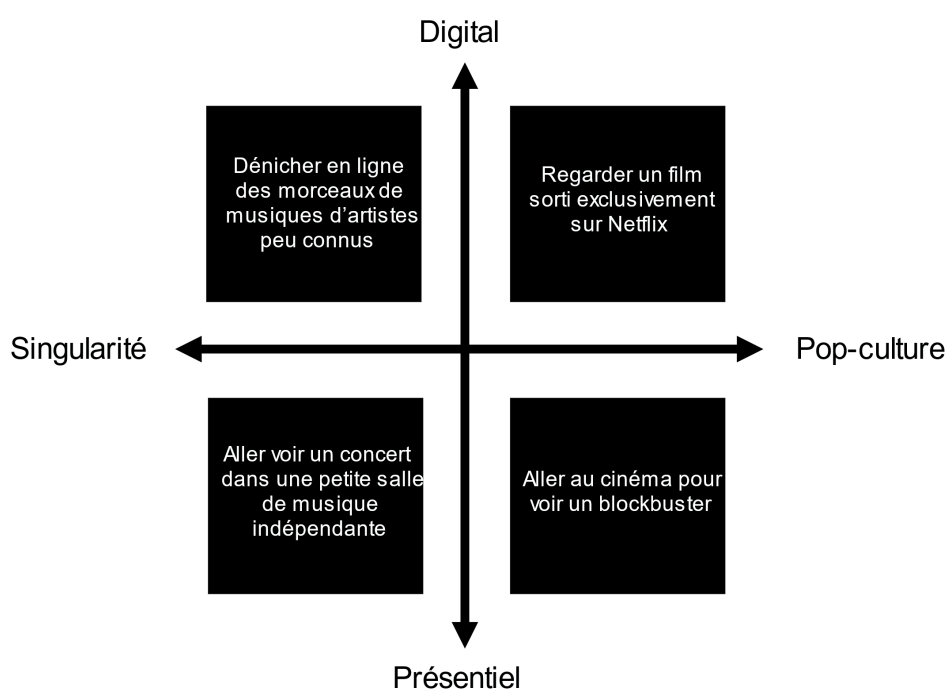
Digital

Dénicher en ligne des morceaux de musiques d'artistes peu connus

Regarder un film sorti exclusivement sur Netflix

Singularité

Pop-culture

Aller voir un concert dans une petite salle de musique indépendante

Aller au cinéma pour voir un blockbuster

Présentiel